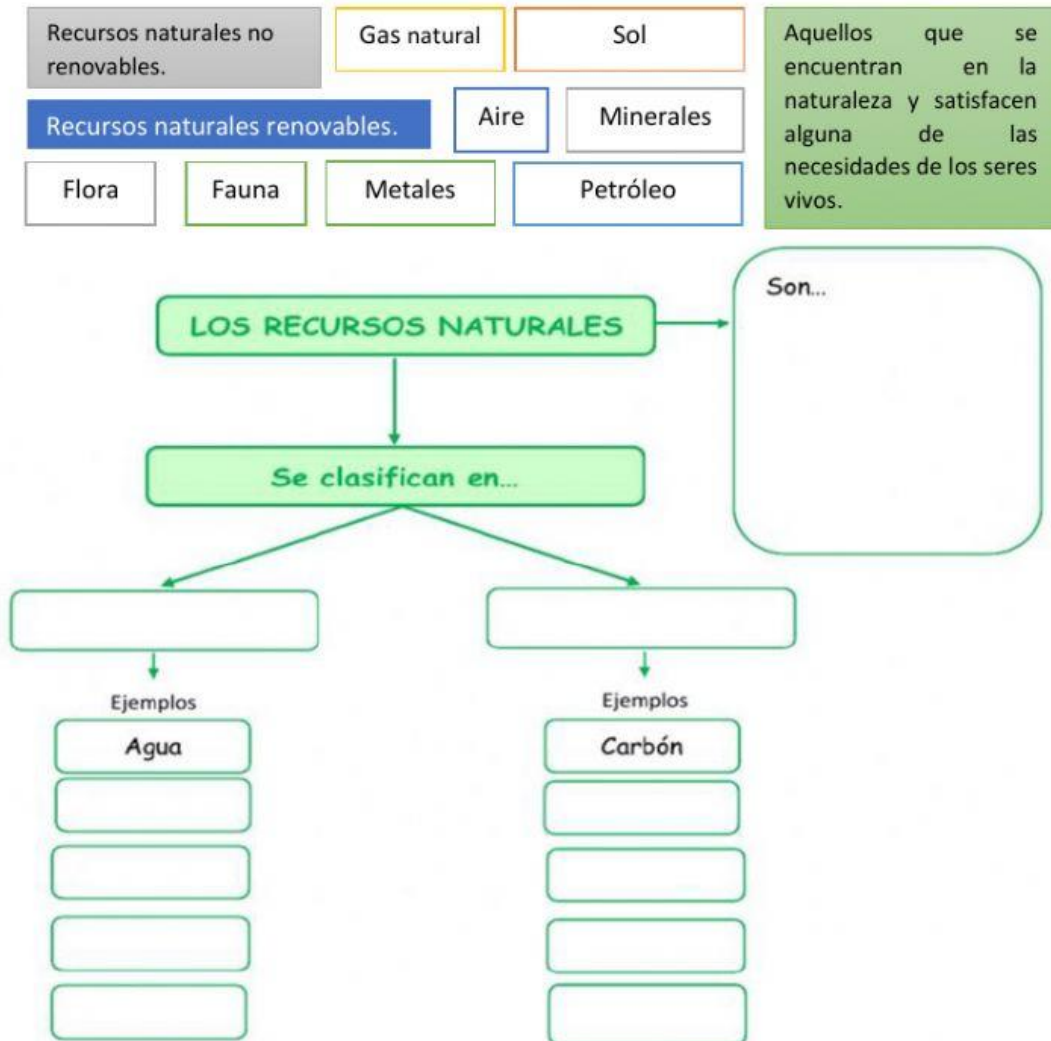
Recursos naturales no renovables.

Gas natural

Sol

Aquellos que se encuentran en la naturaleza y satisfacen alguna de las necesidades de los seres vivos.

Recursos naturales renovables.

Aire

Minerales

Flora

Fauna

Metales

Petróleo

LOS RECURSOS NATURALES

Son...

Se clasifican en...

Ejemplos

Agua

Ejemplos

Carbón